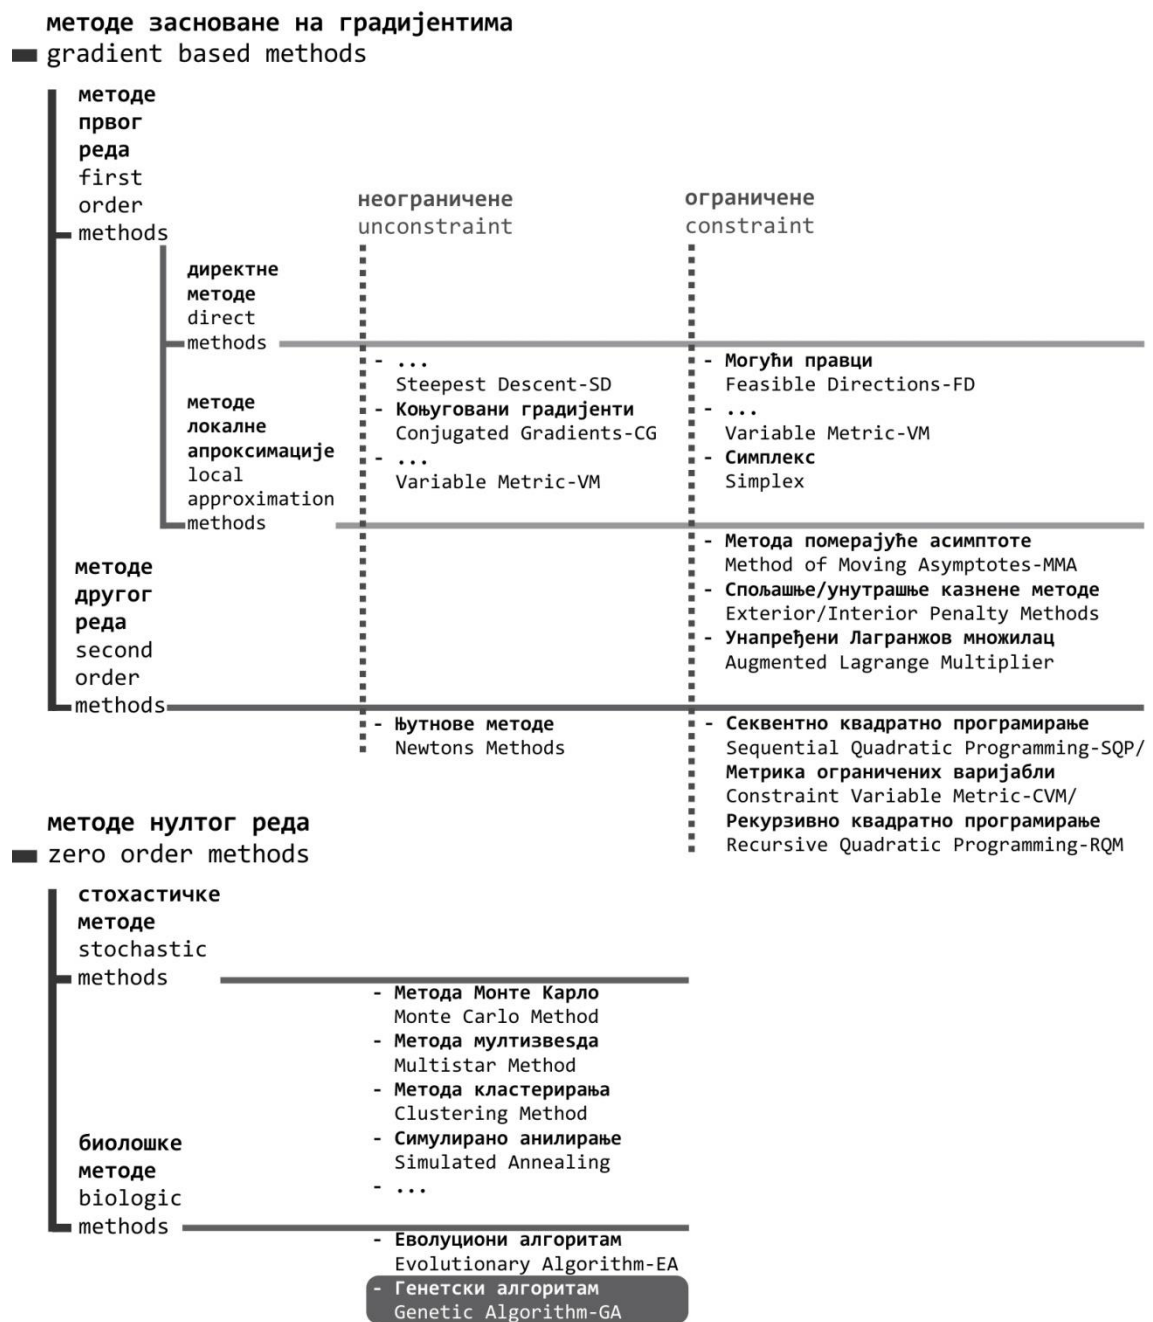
методе засноване на градијентима
gradient based methods

методе првог реда
first order methods

неограничене
unconstraint

ограничене
constraint

директне методе
direct methods

- ...
Steepest Descent-SD
- Коњуговани градијенти
Conjugated Gradients-CG
- ...
Variable Metric-VM

- Могући правци
Feasible Directions-FD
- ...
Variable Metric-VM
- Симплекс
Simplex

методе локалне апроксимације
local approximation methods

- Метода померајуће асимптоте
Method of Moving Asymptotes-MMA
- Спољашње/унутрашње казнене методе
Exterior/Interior Penalty Methods
- Унапређени Лагранжов множилац
Augmented Lagrange Multiplier

методе другог реда
second order methods

- Њутнове методе
Newtons Methods

- Секвентно квадратно програмирање
Sequential Quadratic Programming-SQP/
Метрика ограничених варијабли
Constraint Variable Metric-CVM/
Рекурзивно квадратно програмирање
Recursive Quadratic Programming-RQM

методе нултог реда
zero order methods

стохастичке методе
stochastic methods

- Метода Монте Карло
Monte Carlo Method
- Метода мултизвезда
Multistar Method
- Метода кластерирања
Clustering Method
- Симулирано анилирање
Simulated Annealing
- ...

биолошке методе
biologic methods

- Еволуциони алгоритам
Evolutionary Algorithm-EA
- Генетски алгоритам
Genetic Algorithm-GA